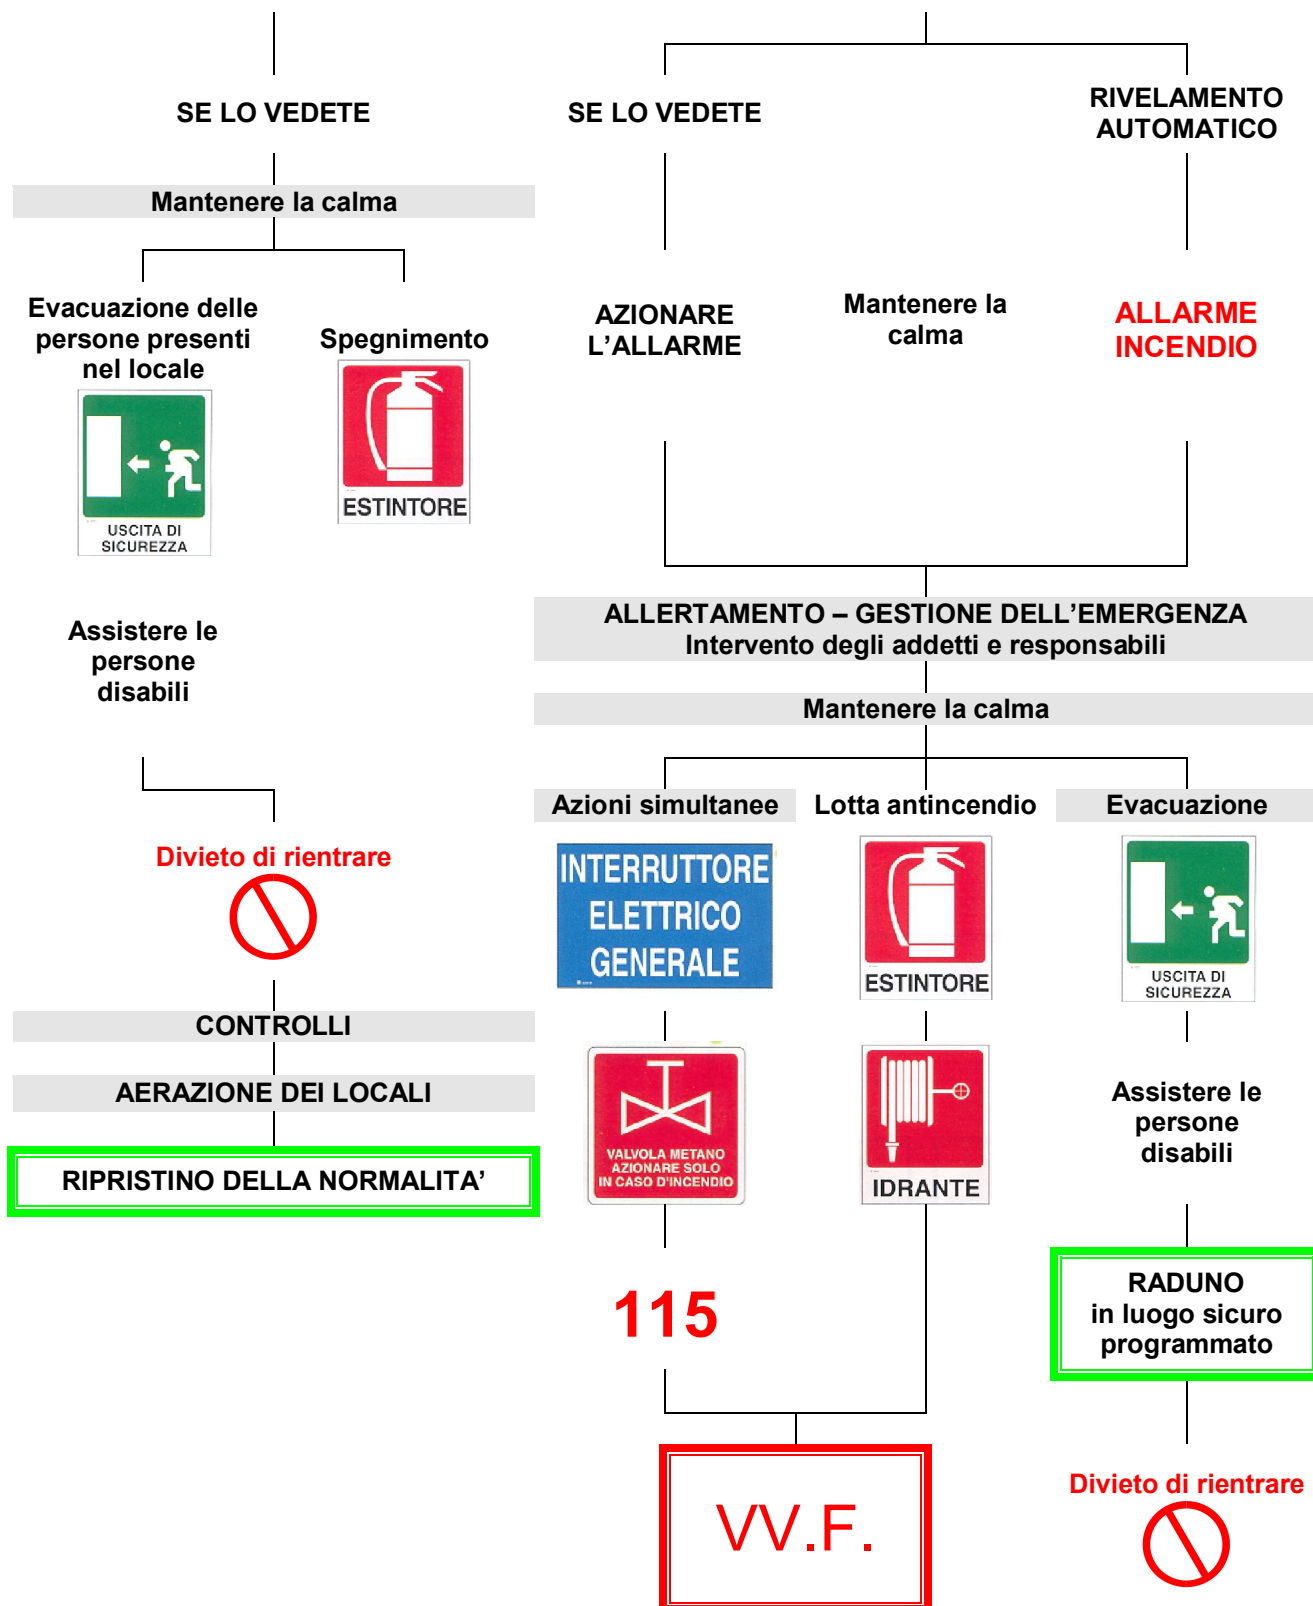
SE LO VEDETE

Mantenere la calma

Evacuazione delle persone presenti nel locale

USCITA DI SICUREZZA

Spegnimento

ESTINTORE

Assistere le persone disabili

Divieto di rientrare

CONTROLLI

AERAZIONE DEI LOCALI

RIPRISTINO DELLA NORMALITA'

SE LO VEDETE

RIVELAMENTO AUTOMATICO

AZIONARE L'ALLARME

Mantenere la calma

ALLARME INCENDIO

ALLERTAMENTO – GESTIONE DELL'EMERGENZA
Intervento degli addetti e responsabili

Mantenere la calma

Azioni simultanee

Lotta antincendio

Evacuazione

INTERRUTTORE ELETTRICO GENERALE

ESTINTORE

USCITA DI SICUREZZA

VALVOLA METANO AZIONARE SOLO IN CASO D'INCENDIO

IDRANTE

Assistere le persone disabili

115

RADUNO
in luogo sicuro programmato

VV.F.

Divieto di rientrare